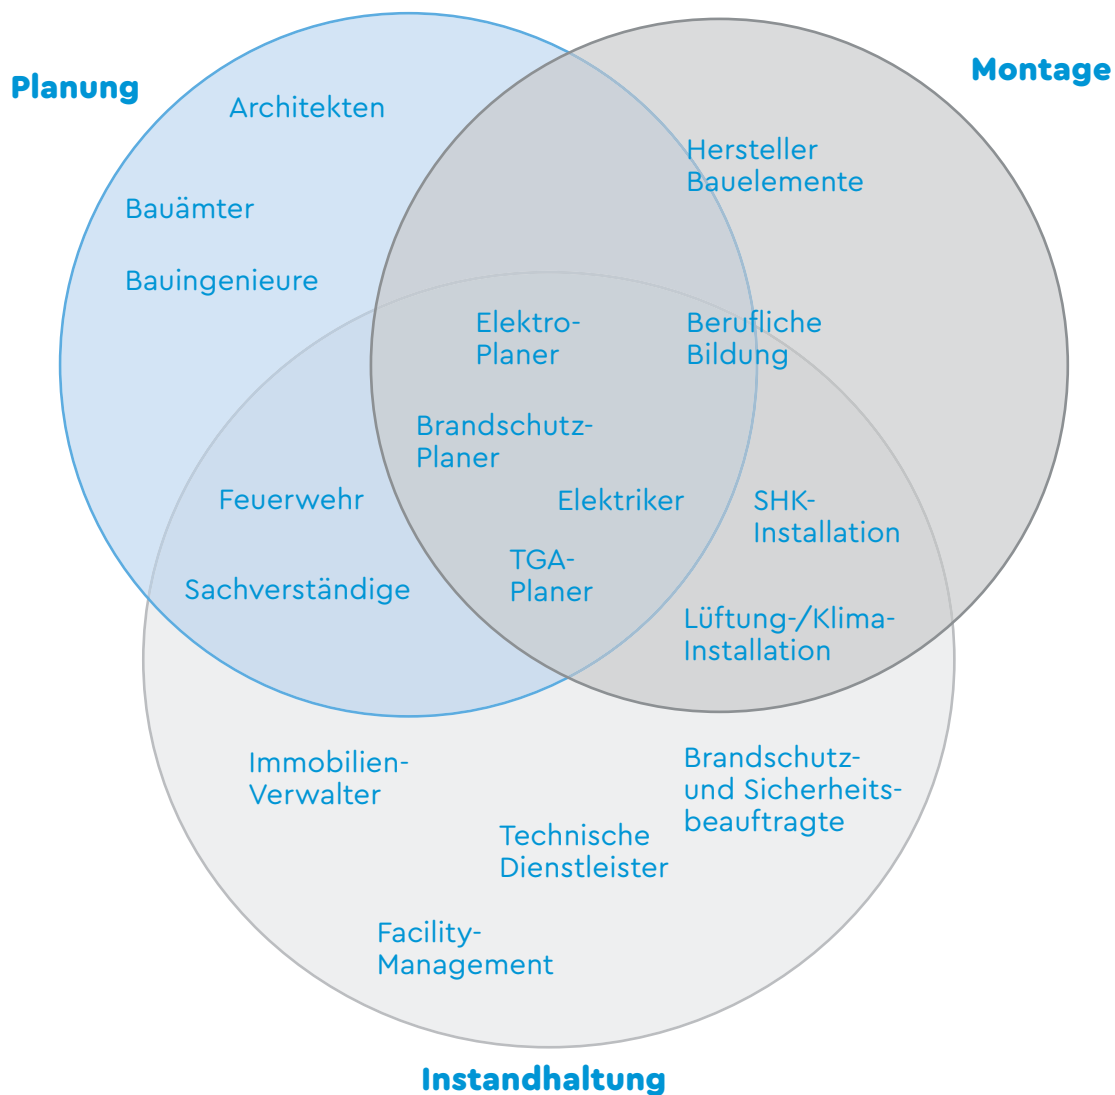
Planung

Montage

Architekten

Hersteller Bauelemente

Bauämter

Bauingenieure

Elektro-Planer

Berufliche Bildung

Brandschutz-Planer

Feuerwehr

Elektriker

SHK-Installation

Sachverständige

TGA-Planer

Lüftung-/Klima-Installation

Immobilien-Verwalter

Brandschutz- und Sicherheitsbeauftragte

Technische Dienstleister

Facility-Management

Instandhaltung